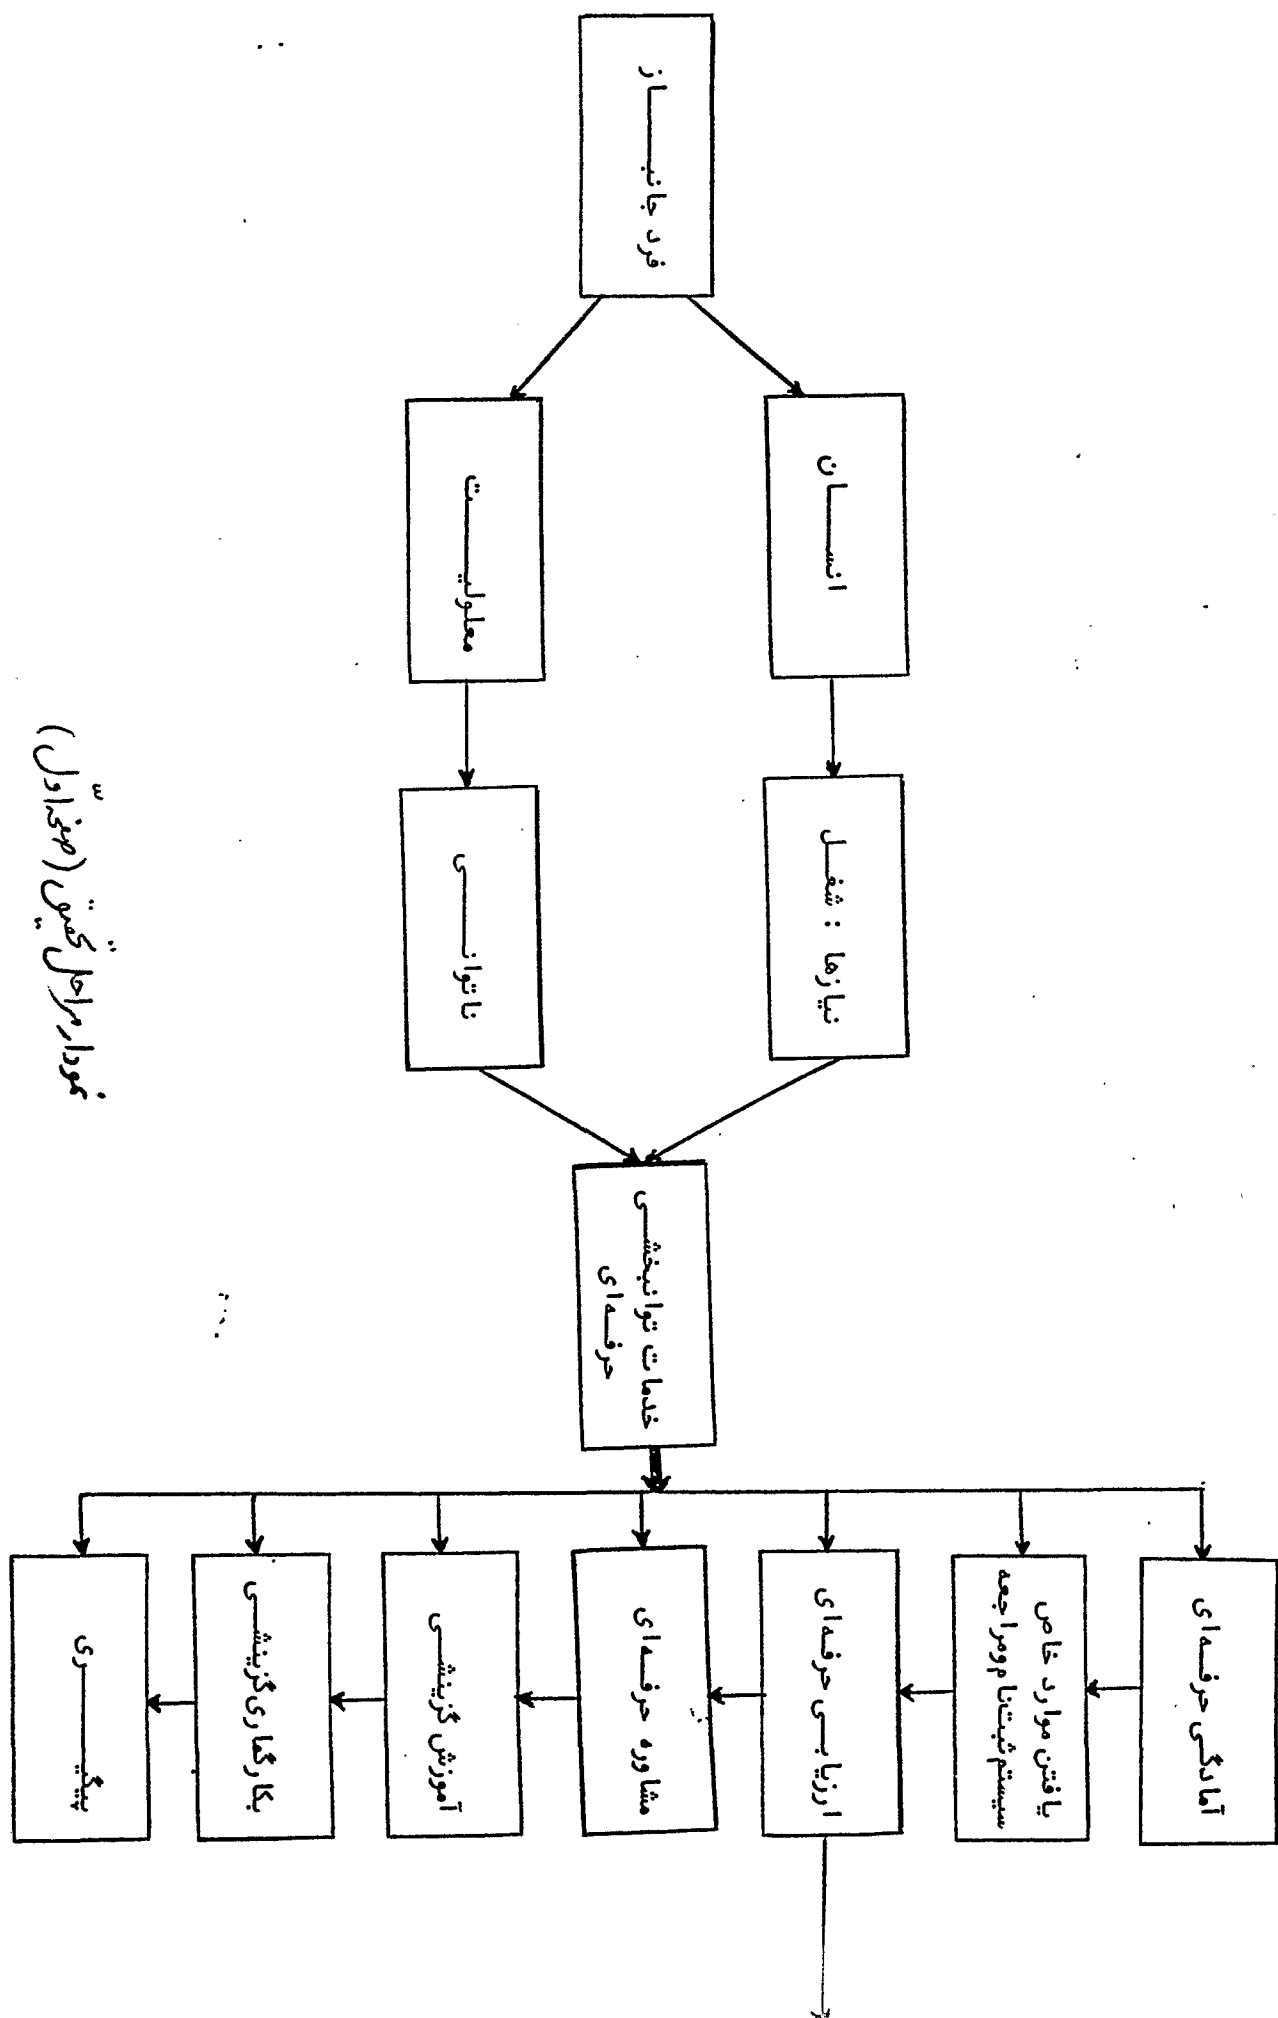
نمودار مراحل کمی (مرحله اول)

فرد جانباز

انسان

معلولیت

نیازها : شغل

ناتوانی

خدمات توانبخشی حرفه‌ای

آمادگی حرفه‌ای

یافتن موارد خاص سیستم ثبت‌نام و مراجعه

ارزیابی حرفه‌ای

مشاوره حرفه‌ای

آموزش گزینشی

بکارگماری گزینشی

پیگیری